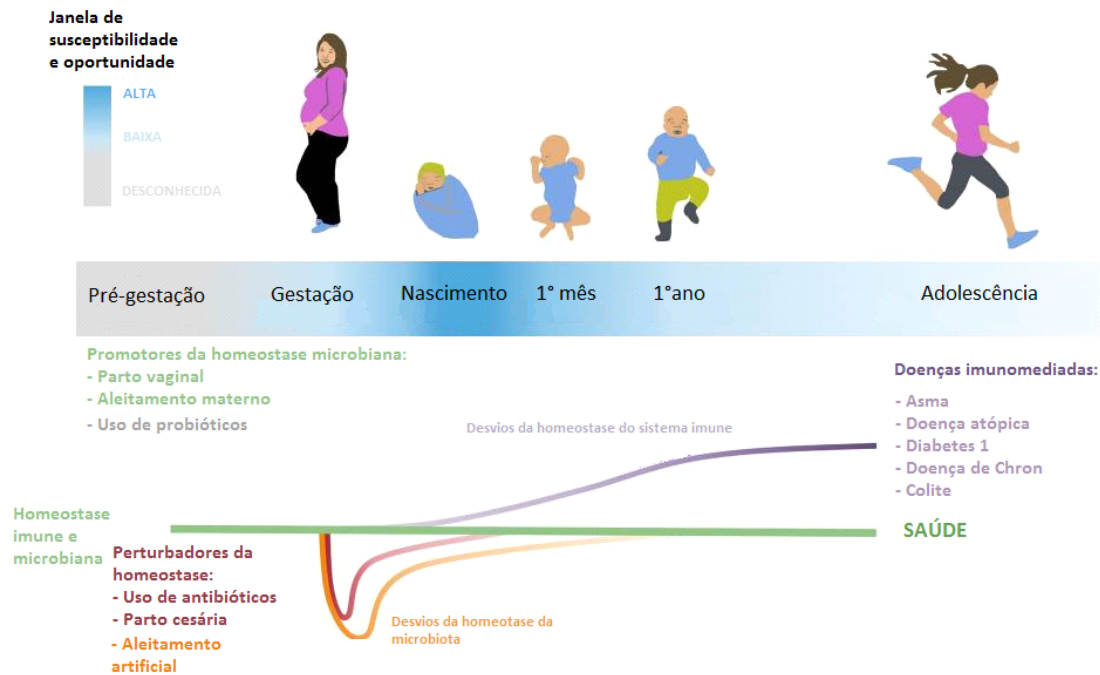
Janela de susceptibilidade e oportunidade

ALTA
BAIXA
DESCONHECIDA

Pré-gestação Gestação Nascimento 1° mês 1°ano Adolescência

Promotores da homeostase microbiana:
- Parto vaginal
- Aleitamento materno
- Uso de probióticos

Doenças imunomediadas:
- Asma
- Doença atópica
- Diabetes 1
- Doença de Chron
- Colite

Desvios da homeostase do sistema imune

Homeostase imune e microbiana

SAÚDE

Perturbadores da homeostase:
- Uso de antibióticos
- Parto cesária
- Aleitamento artificial

Desvios da homeotase da microbiota